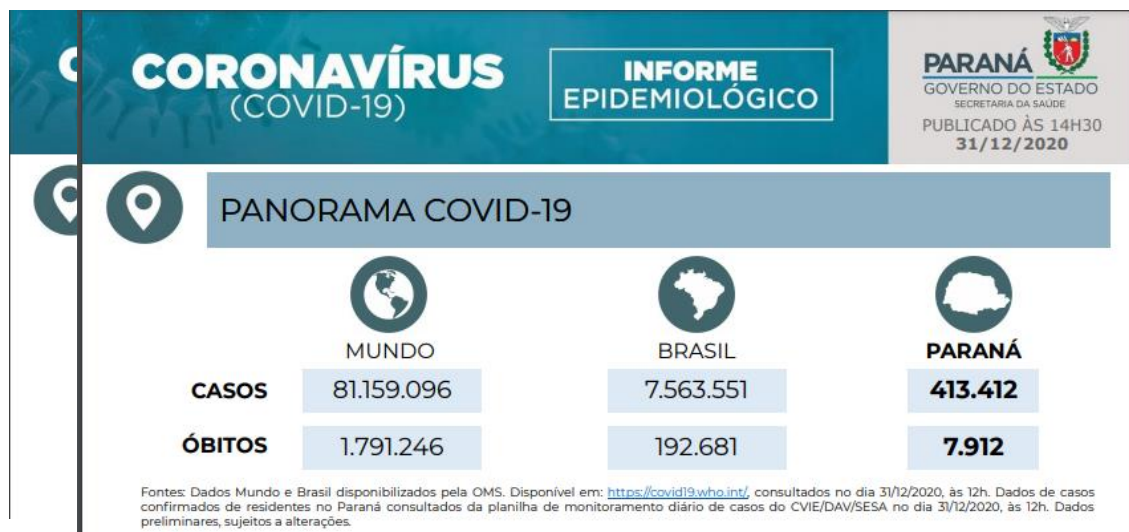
C

CORONAVÍRUS (COVID-19)

INFORME EPIDEMIOLÓGICO

PARANÁ
GOVERNO DO ESTADO
SECRETARIA DA SAÚDE
PUBLICADO ÀS 14H30
31/12/2020

PANORAMA COVID-19

| | MUNDO | BRASIL | PARANÁ |
|---|---|---|---|
| CASOS | 81.159.096 | 7.563.551 | 413.412 |
| ÓBITOS | 1.791.246 | 192.681 | 7.912 |

Fontes: Dados Mundo e Brasil disponibilizados pela OMS. Disponível em: https://covid19.who.int/, consultados no dia 31/12/2020, às 12h. Dados de casos confirmados de residentes no Paraná consultados da planilha de monitoramento diário de casos do CVIE/DAV/SESA no dia 31/12/2020, às 12h. Dados preliminares, sujeitos a alterações.